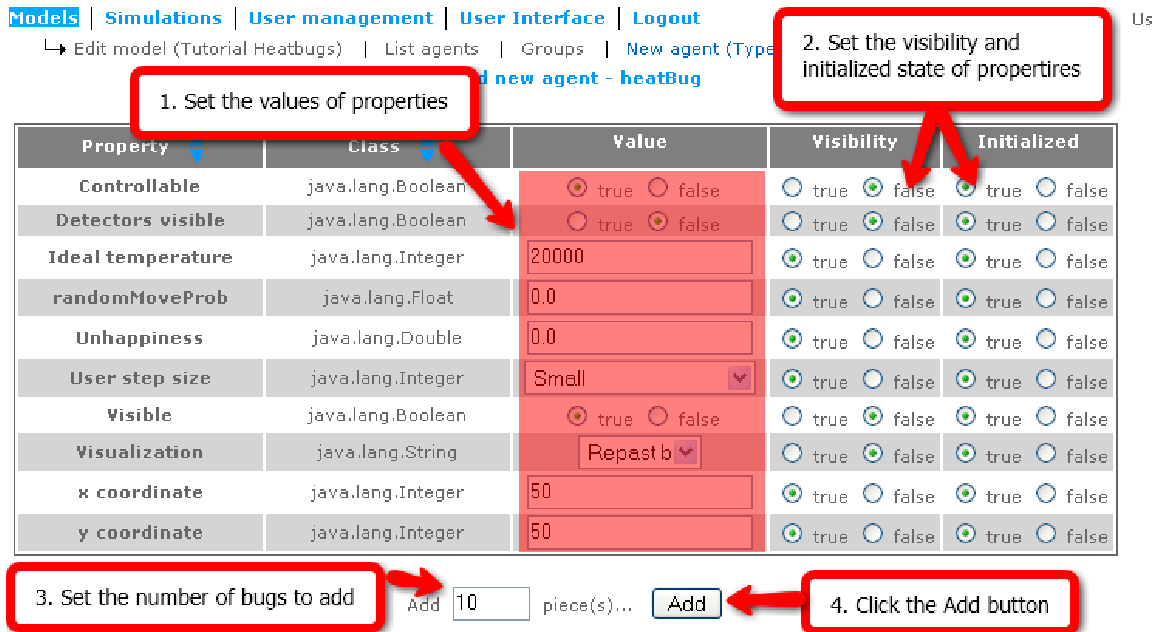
Models | Simulations | User management | User Interface | Logout Us

↳ Edit model (Tutorial Heatbugs) | List agents | Groups | New agent (Type

d new agent - heatBug

1. Set the values of properties

2. Set the visibility and initialized state of propertires

| Property | Class | Value | Visibility | Initialized |
|---|---|---|---|---|
| Controllable | java.lang.Boolean | true false | true false | true false |
| Detectors visible | java.lang.Boolean | true false | true false | true false |
| Ideal temperature | java.lang.Integer | 20000 | true false | true false |
| randomMoveProb | java.lang.Float | 0.0 | true false | true false |
| Unhappiness | java.lang.Double | 0.0 | true false | true false |
| User step size | java.lang.Integer | Small | true false | true false |
| Visible | java.lang.Boolean | true false | true false | true false |
| Visualization | java.lang.String | Repast b | true false | true false |
| x coordinate | java.lang.Integer | 50 | true false | true false |
| y coordinate | java.lang.Integer | 50 | true false | true false |

3. Set the number of bugs to add

Add 10 piece(s)... Add

4. Click the Add button